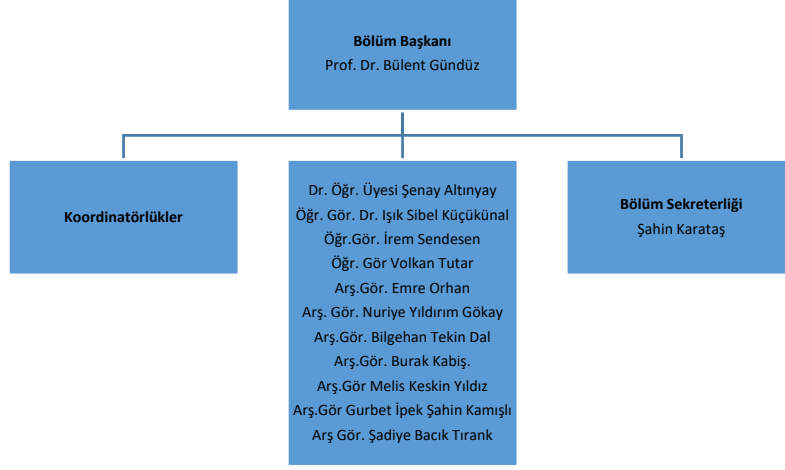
Bölüm Başkanı
Prof. Dr. Bülent Gündüz

Koordinatörlükler

Dr. Öğr. Üyesi Şenay Altınyay
Öğr. Gör. Dr. Işık Sibel Küçükünal
Öğr.Gör. İrem Sendesen
Öğr. Gör Volkan Tutar
Arş.Gör. Emre Orhan
Arş. Gör. Nuriye Yıldırım Gökay
Arş.Gör. Bilgehan Tekin Dal
Arş.Gör. Burak Kabiş.
Arş.Gör Melis Keskin Yıldız
Arş.Gör Gurbet İpek Şahin Kamışlı
Arş Gör. Şadiye Bacık Tırank

Bölüm Sekreterliği
Şahin Karataş